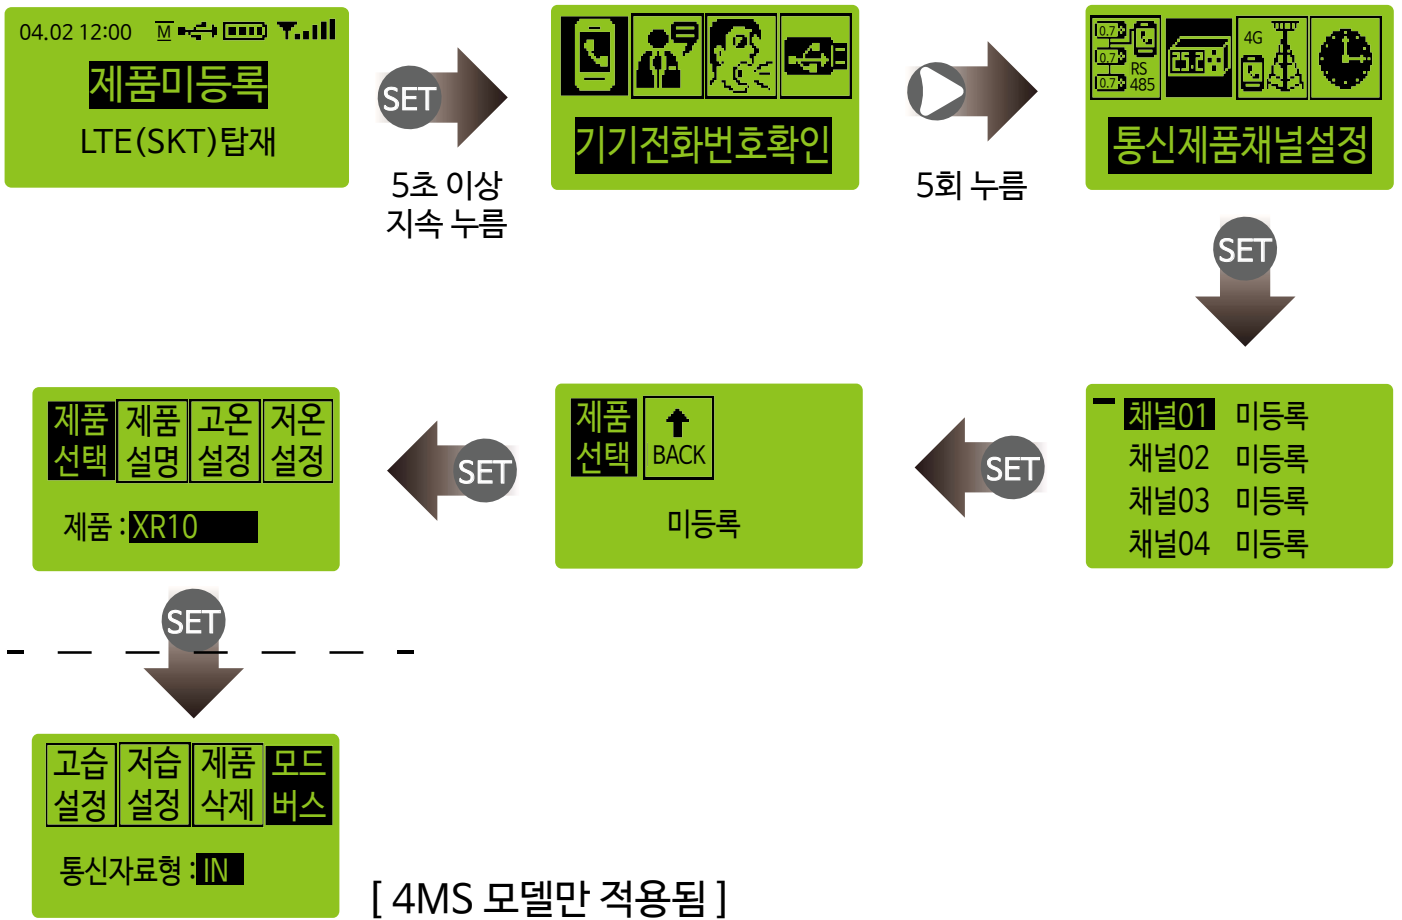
04.02 12:00 M

제품미등록

LTE(SKT)탑재

SET

5초 이상 지속 누름

기기전화번호확인

5회 누름

0.7 0.7 0.7 RS 485 25.2 4G

통신제품채널설정

SET

채널01 미등록
채널02 미등록
채널03 미등록
채널04 미등록

SET

제품 선택

BACK

미등록

SET

| 제품 선택 | 제품 설명 | 고온 설정 | 저온 설정 |
|---|---|---|---|

제품 : XR10

SET

| 고습 설정 | 저습 설정 | 제품 삭제 | 모드 버스 |
|---|---|---|---|

통신자료형 : IN

[ 4MS 모델만 적용됨 ]